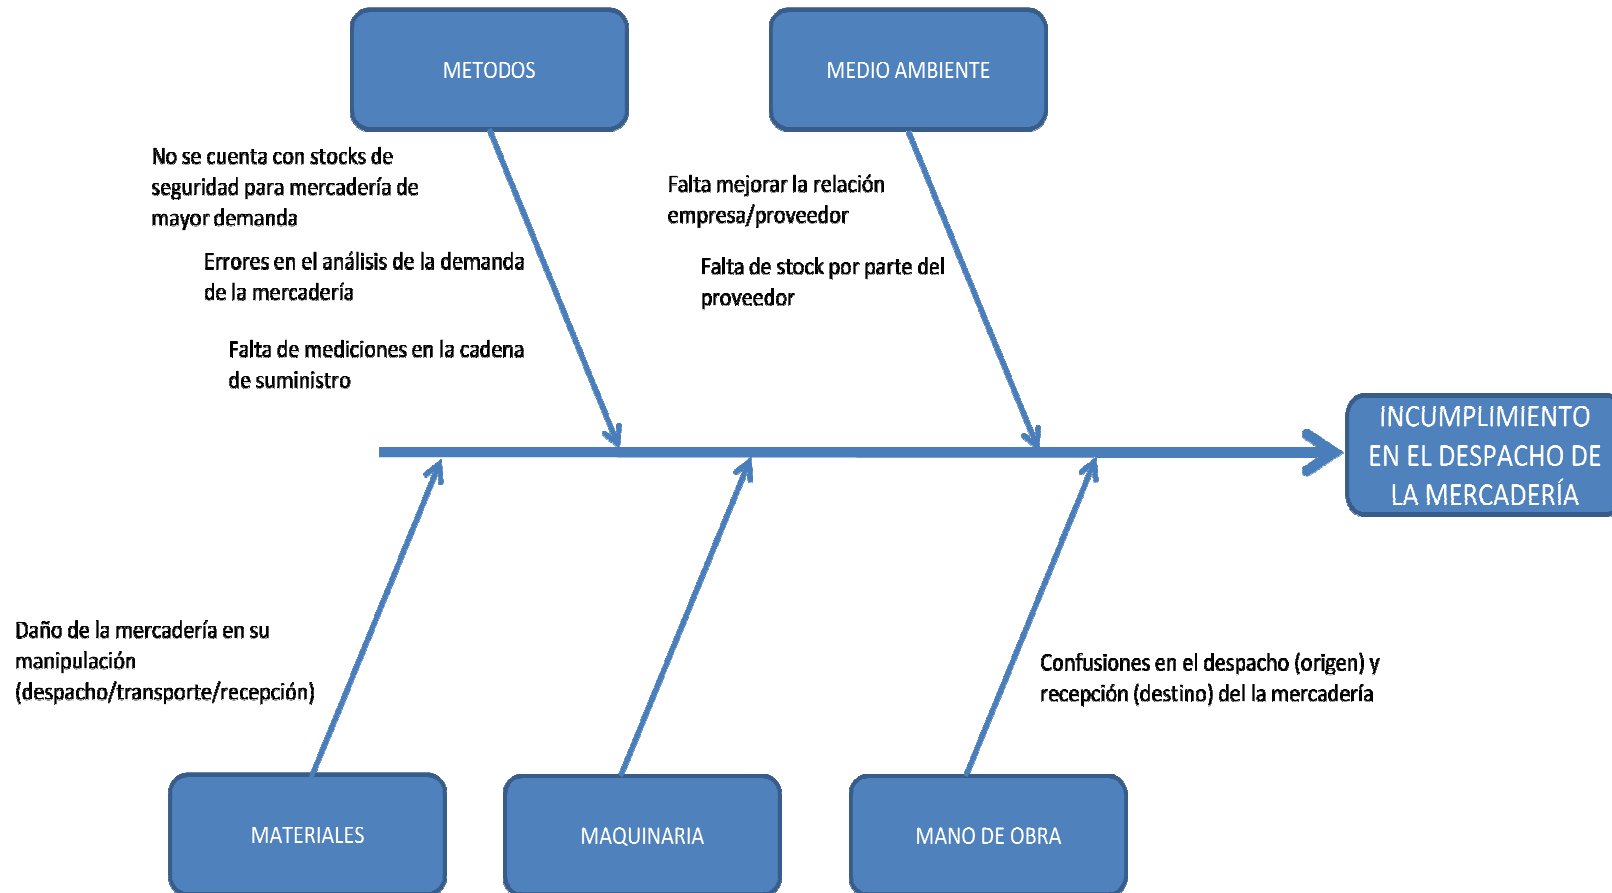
METODOS

MEDIO AMBIENTE

No se cuenta con stocks de seguridad para mercadería de mayor demanda

Errores en el análisis de la demanda de la mercadería

Falta de mediciones en la cadena de suministro

Falta mejorar la relación empresa/proveedor

Falta de stock por parte del proveedor

INCUMPLIMIENTO EN EL DESPACHO DE LA MERCADERÍA

Daño de la mercadería en su manipulación (despacho/transporte/recepción)

Confusiones en el despacho (origen) y recepción (destino) del la mercadería

MATERIALES

MAQUINARIA

MANO DE OBRA